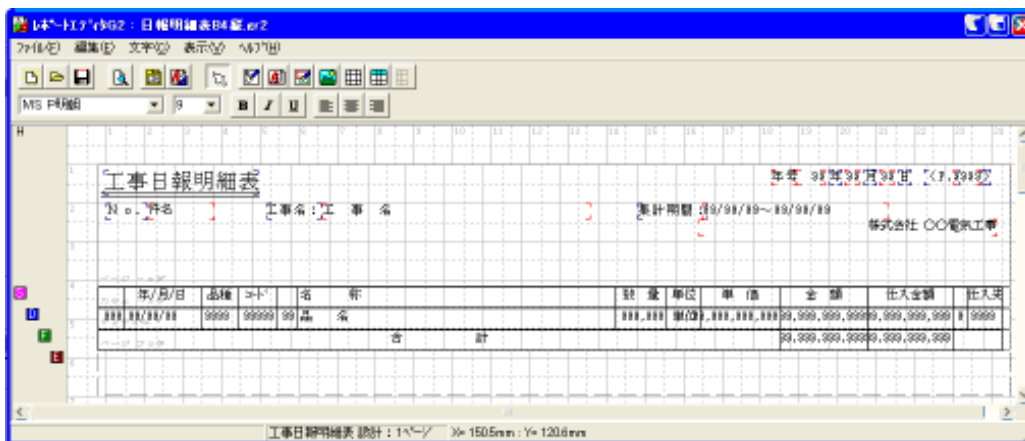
レポートエディタG2 : 日報明細表B4縦.er2

ファイル(F) 編集(E) 文字(C) 表示(V) ヘルプ(H)

MS P明朝 9 B I U

H

工事日報明細表

年 99年99月99日 [イ.Z9ページ]

No. 件名

工事名:工 事 名

集計期間 99/99/99～99/99/99

株式会社 〇〇電気工事

年/月/日 品種 コード 名 称 数 量 単位 単 価 金 額 仕入金額 仕入先

999 99/99/99 9999 99999 99 品 名 999,999 単位 9,999,999,999 99,999,999,999 9,999,999,999 9 9999

合 計 99,999,999,999 9,999,999,999

S
D
F
E

工事日報明細表 設計：1ページ X= 150.5mm : Y= 120.6mm